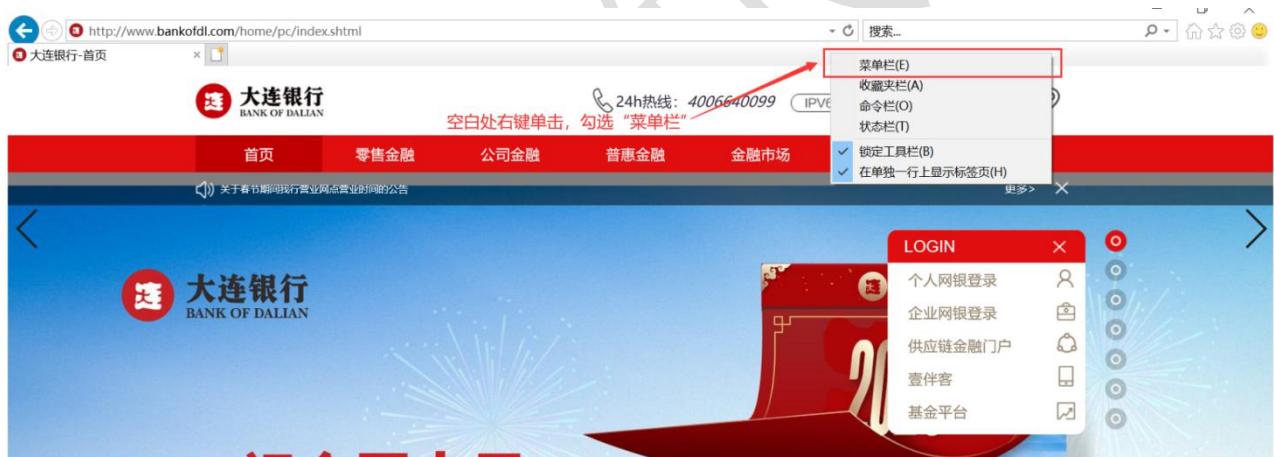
http://www.bankofdl.com/home/pc/index.shtml

搜索...

大连银行-首页

大连银行
BANK OF DALIAN

24h热线：4006640099 IPV6

空白处右键单击，勾选“菜单栏”

菜单栏(E)
收藏夹栏(A)
命令栏(O)
状态栏(T)
锁定工具栏(B)
在单独一行上显示标签页(H)

首页 零售金融 公司金融 普惠金融 金融市场

关于春节期间我行营业网点营业时间的公告

更多>

大连银行
BANK OF DALIAN

LOGIN
个人网银登录
企业网银登录
供应链金融门户
壹伴客
基金平台